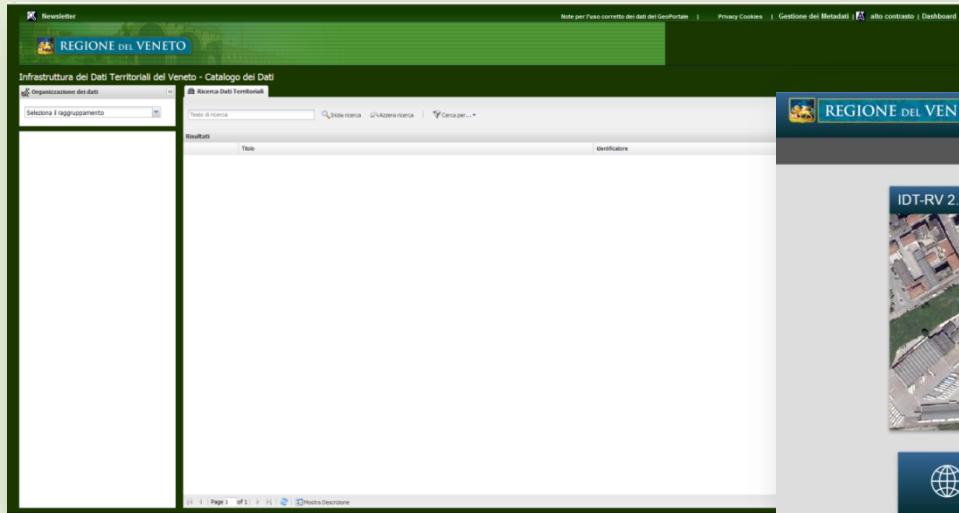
Newsletter

Note per l'uso corretto dei dati del GeoPortale | Privacy Cookies | Gestione dei Metadati | alto contrasto | Dashboard

REGIONE DEL VENETO

Infrastruttura dei Dati Territoriali del Veneto - Catalogo dei Dati

Organizzazione dei dati

Seleziona il raggruppamento

Ricerca Dati Territoriali

Testo di ricerca

Inizia ricerca | Azzera ricerca | Cerca per...

Risultati

| Titolo | Identificatore |
|---|---|

Page 1 of 1 | Mostra Descrizione

REGIONE DEL VEN

IDT-RV 2.